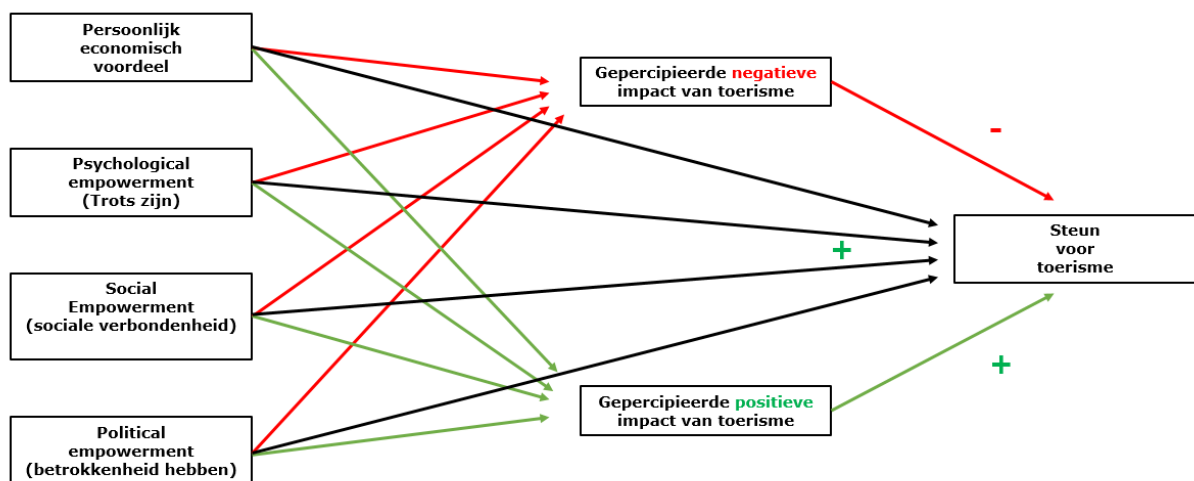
Persoonlijk economisch voordeel

Psychological empowerment (Trots zijn)

Social Empowerment (sociale verbondenheid)

Political empowerment (betrokkenheid hebben)

Gepercipieerde negatieve impact van toerisme

Gepercipieerde positieve impact van toerisme

-

+

Steun voor toerisme

+